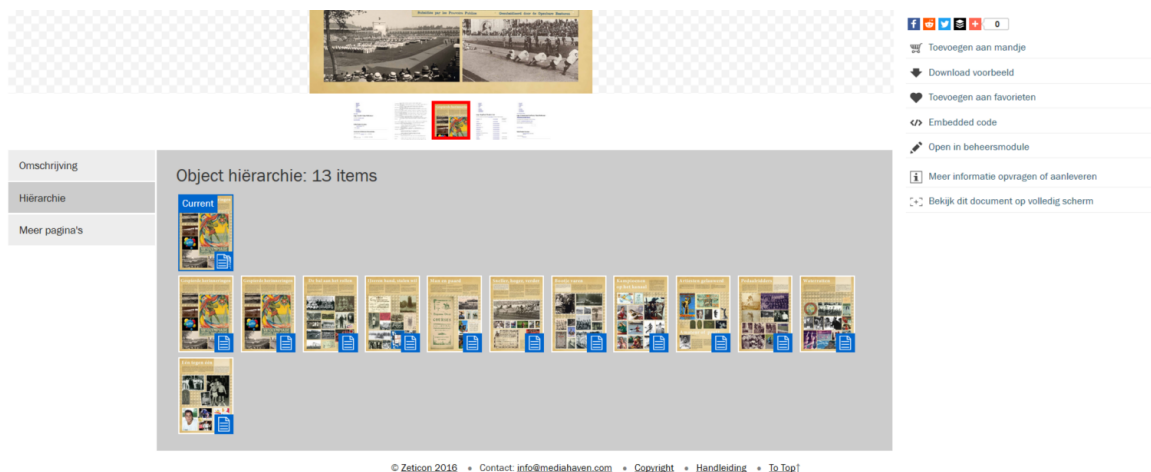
0

Toevoegen aan mandje

Download voorbeeld

Toevoegen aan favorieten

Embedded code

Open in beheersmodule

Meer informatie opvragen of aanleveren

Bekijk dit document op volledig scherm

Omschrijving

Hiërarchie

Meer pagina's

Object hiërarchie: 13 items

Current

© Zeticon 2016 • Contact: info@mediahaven.com • Copyright • Handleiding • To Top↑